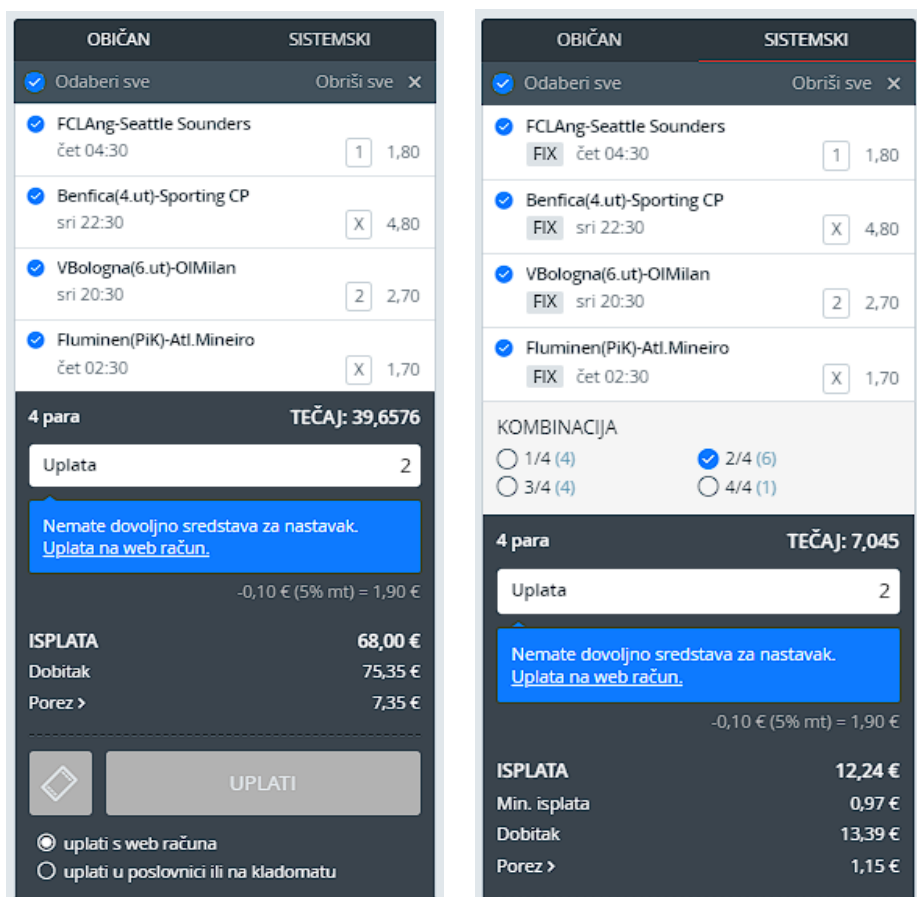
OBIČAN SISTEMSKI

Odaberi sve Obriši sve ×

FCLAng-Seattle Sounders
čet 04:30 1 1,80

Benfica(4.ut)-Sporting CP
sri 22:30 X 4,80

VBologna(6.ut)-OlMilan
sri 20:30 2 2,70

Fluminen(PiK)-Atl.Mineiro
čet 02:30 X 1,70

4 para TEČAJ: 39,6576

Uplata 2

Nemate dovoljno sredstava za nastavak.
Uplata na web račun.

-0,10 € (5% mt) = 1,90 €

ISPLATA 68,00 €
Dobitak 75,35 €
Porez › 7,35 €

UPLATI

uplati s web računa
uplati u poslovnici ili na kladomatu

OBIČAN SISTEMSKI

Odaberi sve Obriši sve ×

FCLAng-Seattle Sounders
FIX čet 04:30 1 1,80

Benfica(4.ut)-Sporting CP
FIX sri 22:30 X 4,80

VBologna(6.ut)-OlMilan
FIX sri 20:30 2 2,70

Fluminen(PiK)-Atl.Mineiro
FIX čet 02:30 X 1,70

KOMBINACIJA
1/4 (4) 2/4 (6)
3/4 (4) 4/4 (1)

4 para TEČAJ: 7,045

Uplata 2

Nemate dovoljno sredstava za nastavak.
Uplata na web račun.

-0,10 € (5% mt) = 1,90 €

ISPLATA 12,24 €
Min. isplata 0,97 €
Dobitak 13,39 €
Porez › 1,15 €